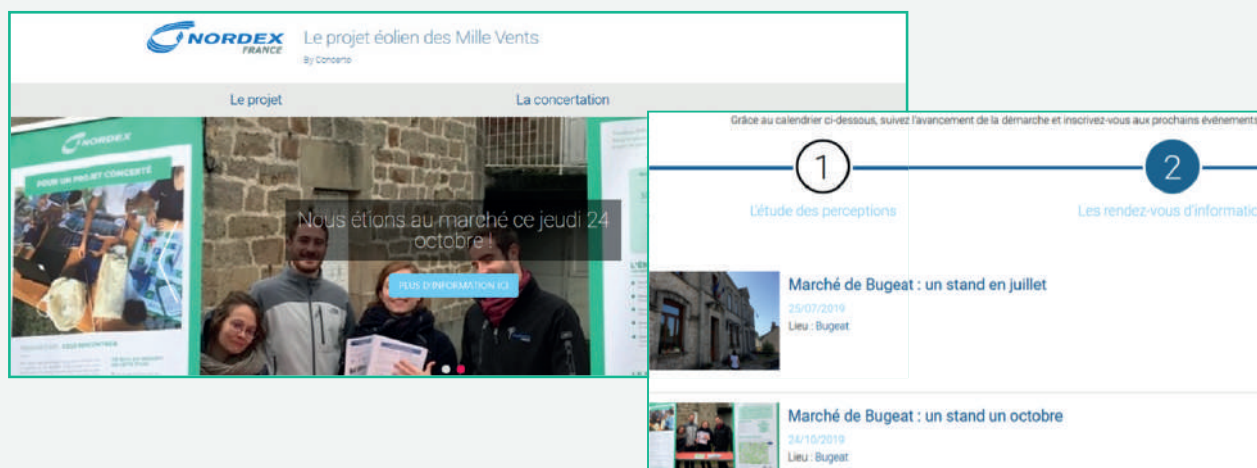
NORDEX FRANCE

Le projet éolien des Mille Vents

By Concerto

Le projet

La concertation

NORDEX

POUR UN PROJET CONCERTÉ

Nous étions au marché ce jeudi 24 octobre !

PLUS D'INFORMATION ICI

Grâce au calendrier ci-dessous, suivez l'avancement de la démarche et inscrivez-vous aux prochains événements

1

L'étude des perceptions

2

Les rendez-vous d'informatio

Marché de Bugeat : un stand en juillet

25/07/2019

Lieu : Bugeat

Marché de Bugeat : un stand un octobre

24/10/2019

Lieu : Bugeat